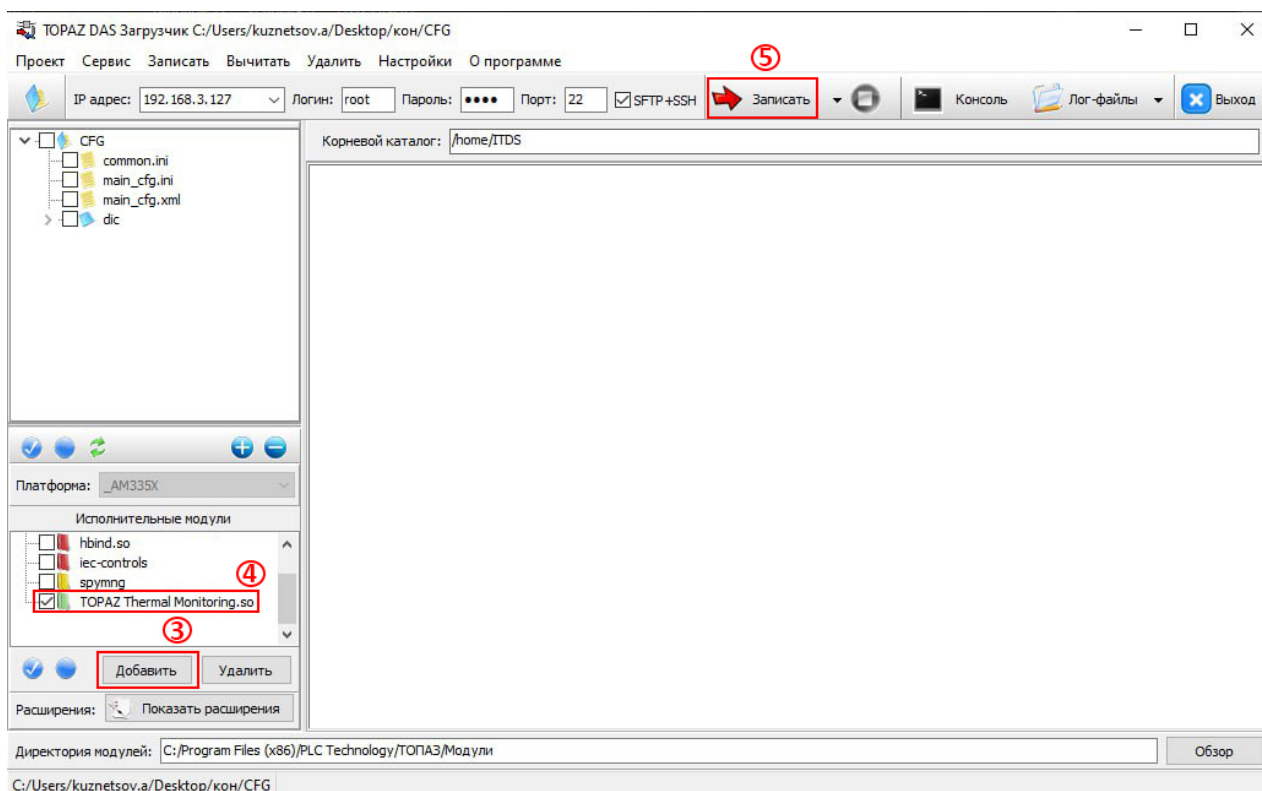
TOPAZ DAS Загрузчик C:/Users/kuznetsov.a/Desktop/кон/CFG

Проект Сервис Записать Вычитать Удалить Настройки О программе

⑤

IP адрес: 192.168.3.127 Логин: root Пароль: •••• Порт: 22 SFTP+SSH Записать Консоль Лог-файлы Выход

CFG
common.ini
main_cfg.ini
main_cfg.xml
dic

Корневой каталог: /home/ITDS

Платформа: _AM335X

Исполнительные модули

hbind.so
iec-controls
spymng
④
TOPAZ Thermal Monitoring.so
③

Добавить Удалить

Расширения: Показать расширения

Директория модулей: C:/Program Files (x86)/PLC Technology/ТОПАЗ/Модули Обзор

C:/Users/kuznetsov.a/Desktop/кон/CFG